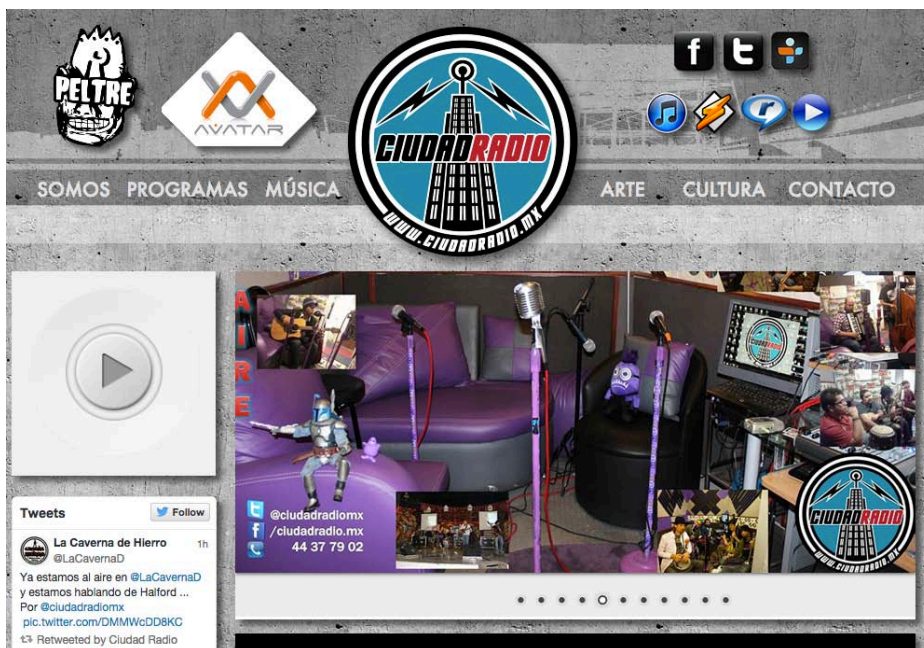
PELTRE

AVATAR

CIUDADRADIO
WWW.CIUDADRADIO.MX

f t

SOMOS PROGRAMAS MÚSICA ARTE CULTURA CONTACTO

A
I
R
E

@ciudadradiomx
/ciudadradio.mx
44 37 79 02

CIUDADRADIO
WWW.CIUDADRADIO.MX

Tweets
Follow

La Caverna de Hierro 1h
@LaCavernaD
Ya estamos al aire en @LaCavernaD y estamos hablando de Halford ... Por @ciudadradiomx
pic.twitter.com/DMMWcDD8KC
Retweeted by Ciudad Radio